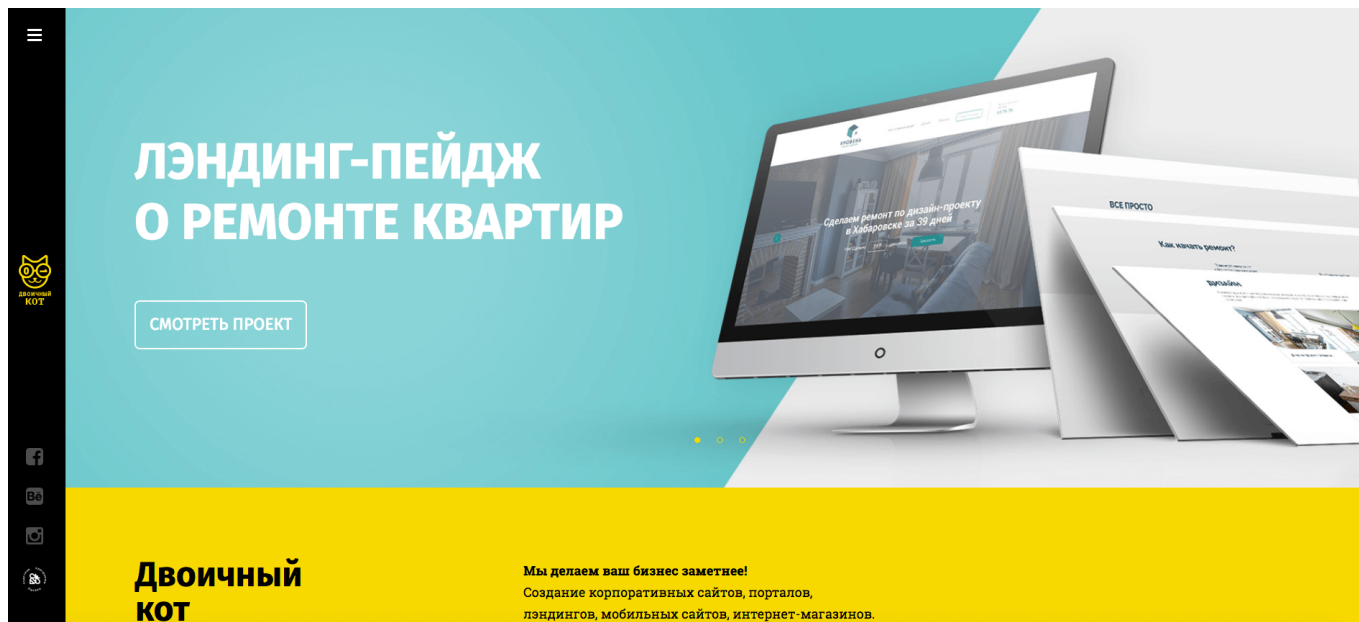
ДВОИЧНЫЙ КОТ

ЛЭНДИНГ-ПЕЙДЖ
О РЕМОНТЕ КВАРТИР

СМОТРЕТЬ ПРОЕКТ

Сделаем ремонт по дизайн-проекту в Хабаровске за 39 дней

ВСЕ ПРОСТО

Как начать ремонт?

Дизайн

Двоичный кот

Мы делаем ваш бизнес заметнее!
Создание корпоративных сайтов, порталов, лэндингов, мобильных сайтов, интернет-магазинов.